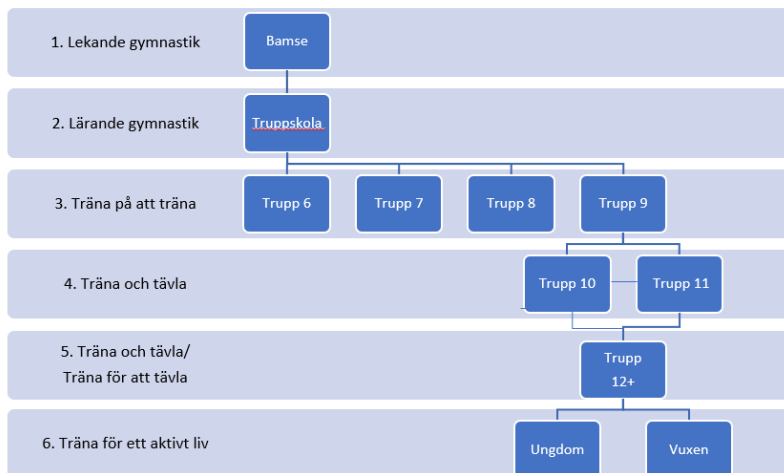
1. Lekande gymnastik

Bamse

2. Lärande gymnastik

Truppskola

3. Träna på att träna

Trupp 6

Trupp 7

Trupp 8

Trupp 9

4. Träna och tävla

Trupp 10

Trupp 11

5. Träna och tävla/
Träna för att tävla

Trupp 12+

6. Träna för ett aktivt liv

Ungdom

Vuxen